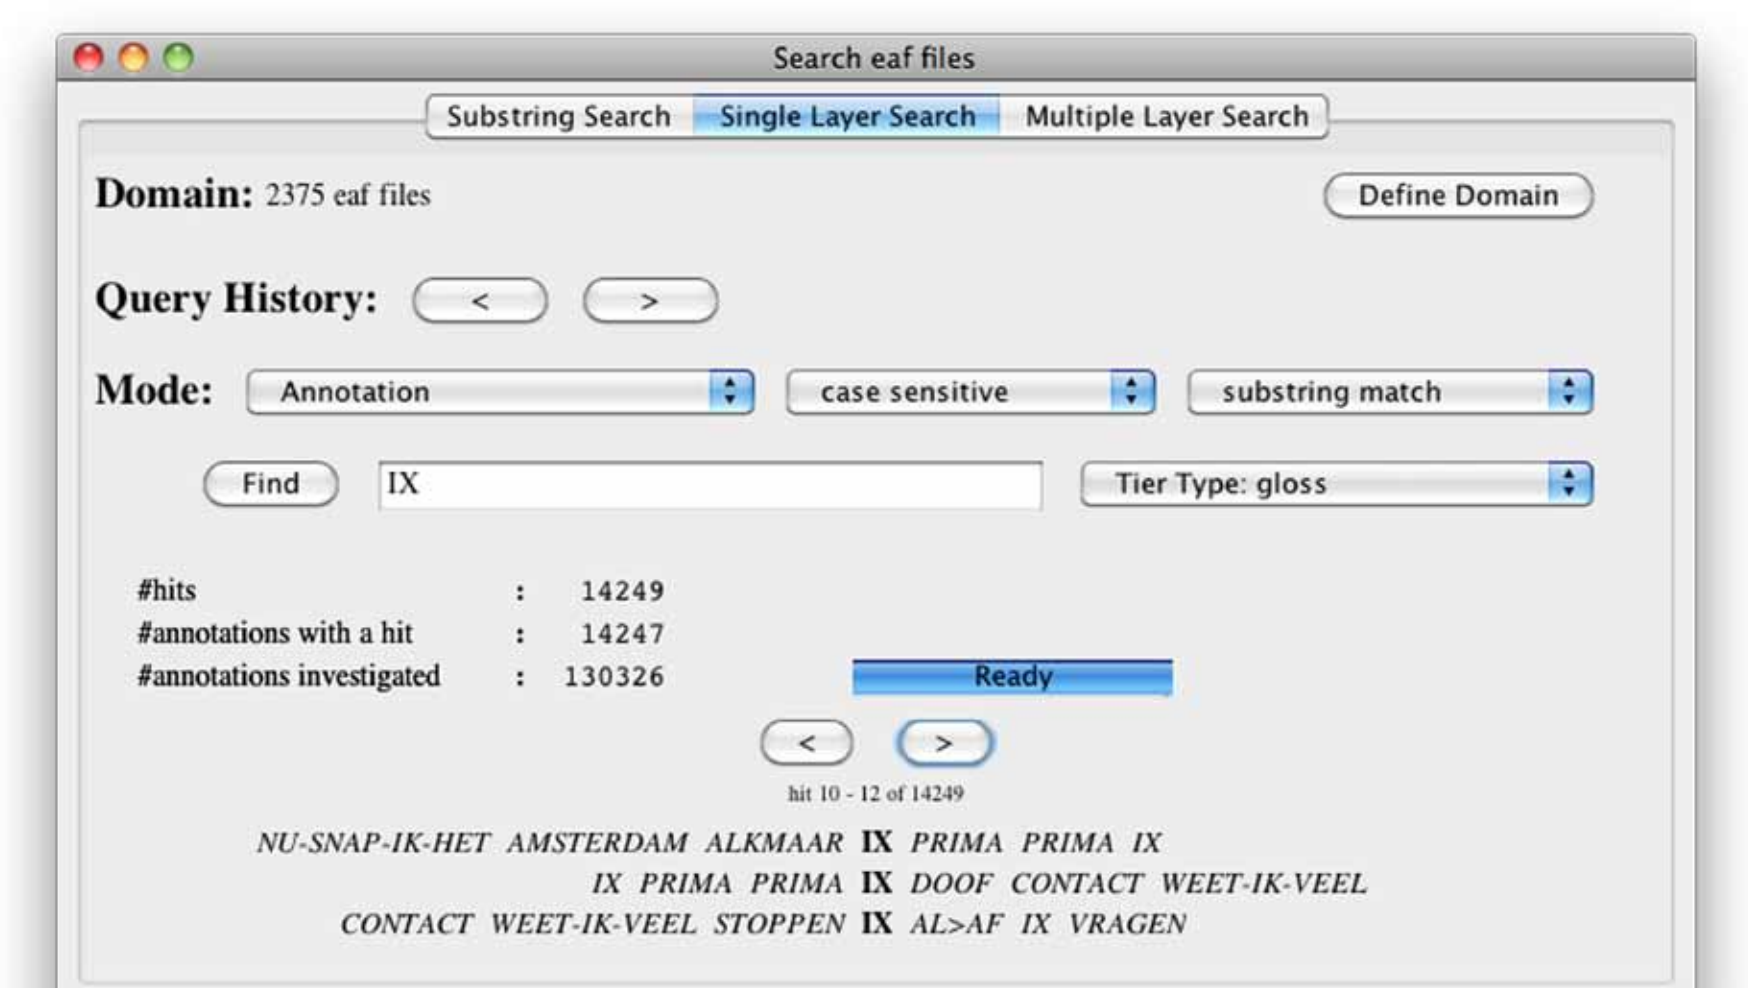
Search eaf files

Substring Search | Single Layer Search | Multiple Layer Search

Domain: 2375 eaf files

Define Domain

Query History: < >

Mode: Annotation | case sensitive | substring match

Find | IX | Tier Type: gloss

#hits : 14249
#annotations with a hit : 14247
#annotations investigated : 130326

Ready

< >

hit 10 - 12 of 14249

NU-SNAP-IK-HET AMSTERDAM ALKMAAR IX PRIMA PRIMA IX
IX PRIMA PRIMA IX DOOF CONTACT WEET-IK-VEEL
CONTACT WEET-IK-VEEL STOPPEN IX AL>AF IX VRAGEN